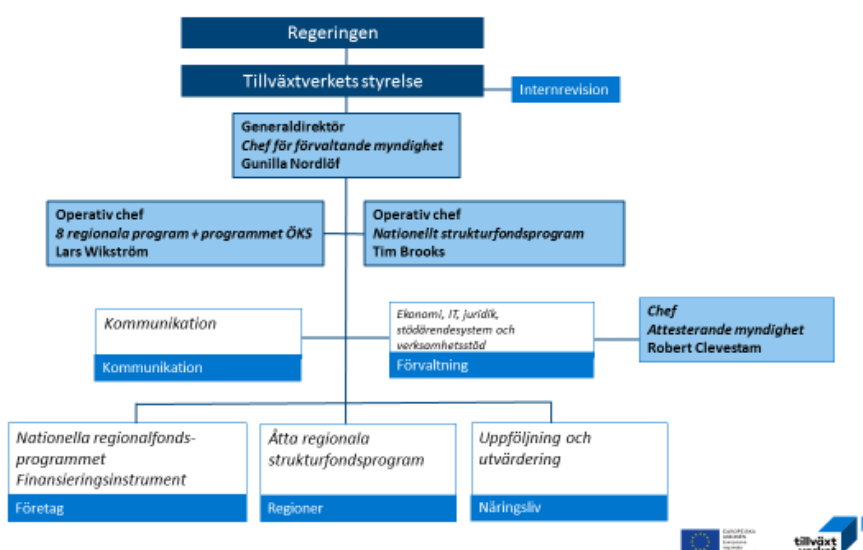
Regeringen

Tillväxtverkets styrelse

Internrevision

Generaldirektör
Chef för förvaltande myndighet
Gunilla Nordlöf

Operativ chef
8 regionala program + programmet ÖKS
Lars Wikström

Operativ chef
Nationellt strukturfondsprogram
Tim Brooks

Kommunikation

Kommunikation

Ekonomi, IT, juridik, stödärendesystem och verksamhetsstöd

Förvaltning

Chef
Attesterande myndighet
Robert Clevestam

Nationella regionalfondsprogrammet Finansieringsinstrument

Företag

Åtta regionala strukturfondsprogram

Regioner

Uppföljning och utvärdering

Näringsliv

EUROPEISKA UNIONEN

tillväxt verket